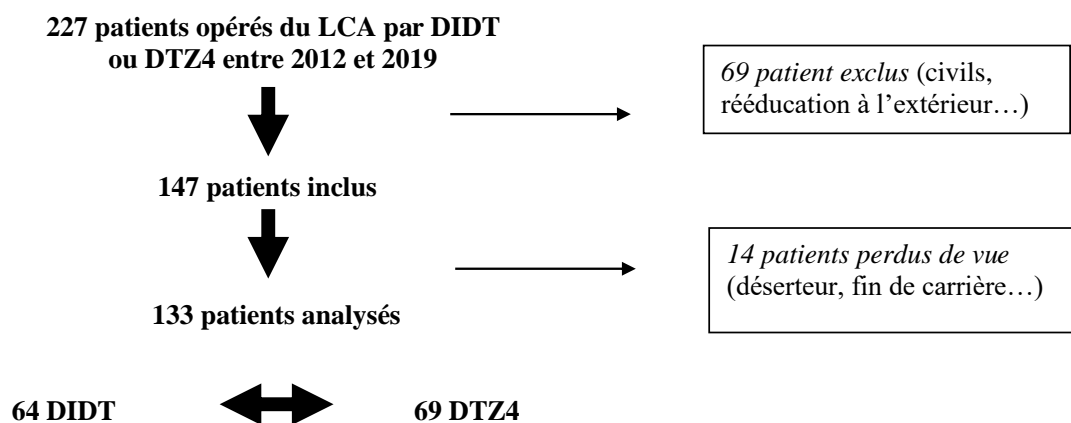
227 patients opérés du LCA par DIDT ou DTZ4 entre 2012 et 2019

*69 patient exclus* (civils, rééducation à l'extérieur…)

147 patients inclus

*14 patients perdus de vue* (déserteur, fin de carrière…)

133 patients analysés

64 DIDT

69 DTZ4